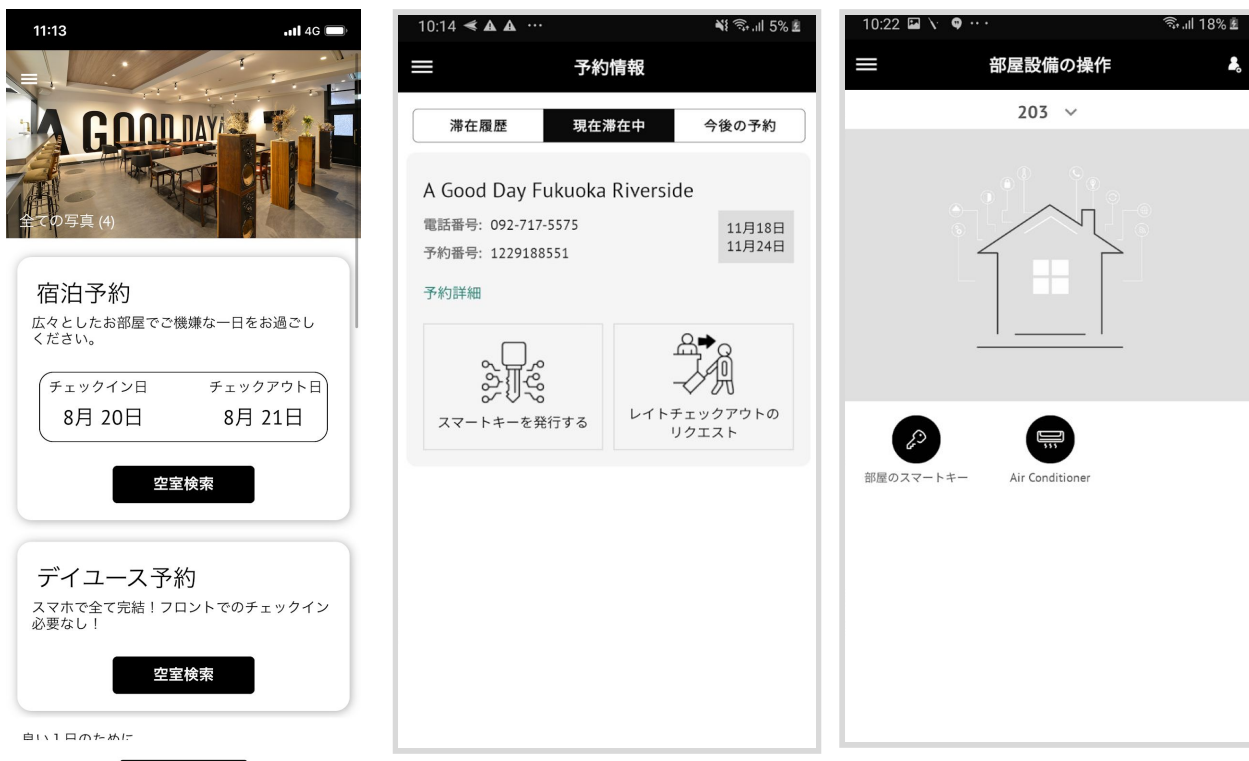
11:13 4G

A GOOD DAY

全ての写真 (4)

宿泊予約
広々としたお部屋でご機嫌な一日をお過ごしください。

| チェックイン日 | チェックアウト日 |
|---|---|
| 8月 20日 | 8月 21日 |

空室検索

デイユース予約
スマホで全て完結！フロントでのチェックイン必要なし！

空室検索

良い1日のために

10:14 5%

予約情報

滞在履歴 現在滞在中 今後の予約

A Good Day Fukuoka Riverside
電話番号: 092-717-5575
予約番号: 1229188551
11月18日
11月24日

予約詳細

スマートキーを発行する

レイトチェックアウトのリクエスト

10:22 18%

部屋設備の操作

203

部屋のスマートキー

Air Conditioner